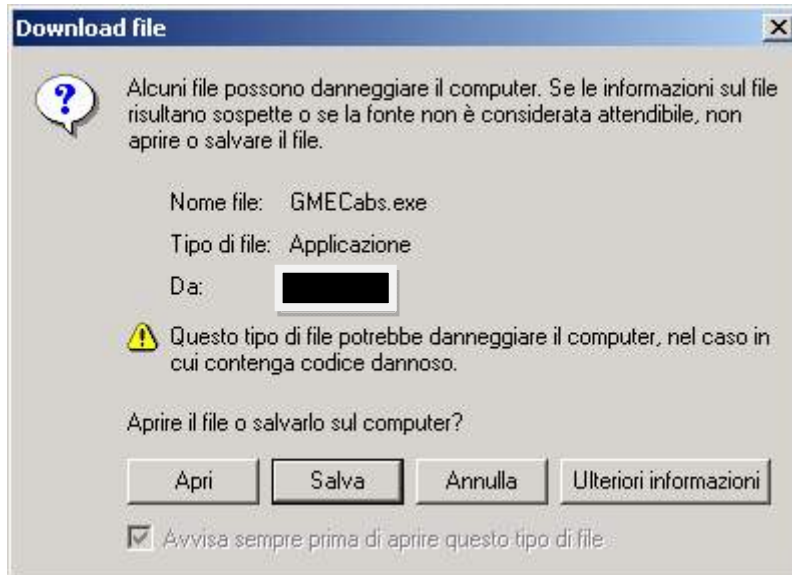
Download file

Alcuni file possono danneggiare il computer. Se le informazioni sul file risultano sospette o se la fonte non è considerata attendibile, non aprire o salvare il file.

Nome file: GMECabs.exe

Tipo di file: Applicazione

Da: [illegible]

Questo tipo di file potrebbe danneggiare il computer, nel caso in cui contenga codice dannoso.

Aprire il file o salvarlo sul computer?

Apri | Salva | Annulla | Ulteriori informazioni

Avvisa sempre prima di aprire questo tipo di file